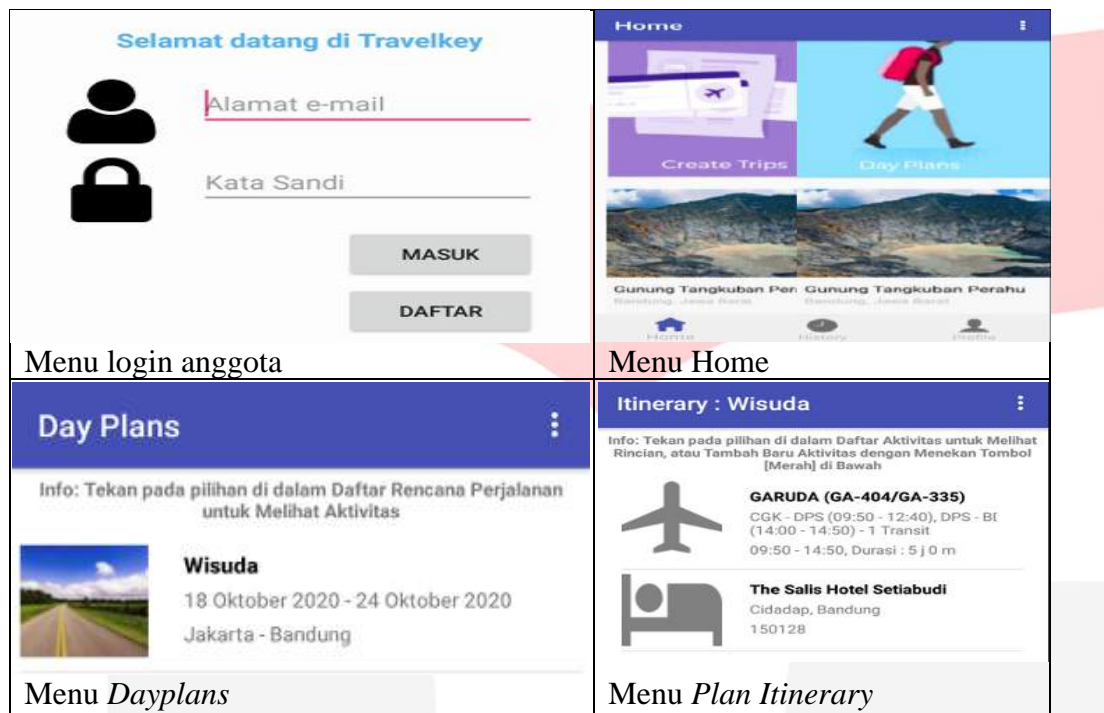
| Selamat datang di Travelkey<br>Alamat e-mail<br>Kata Sandi<br>MASUK<br>DAFTAR | Home<br>Create Trips<br>Day Plans<br>Gunung Tangkuban Per<br>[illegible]<br>Gunung Tangkuban Perahu<br>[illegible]<br>Home<br>History<br>Profile |
|---|---|
| Menu login anggota | Menu Home |
| Day Plans<br>Info: Tekan pada pilihan di dalam Daftar Rencana Perjalanan untuk Melihat Aktivitas<br>Wisuda<br>18 Oktober 2020 - 24 Oktober 2020<br>Jakarta - Bandung | Itinerary : Wisuda<br>Info: Tekan pada pilihan di dalam Daftar Aktivitas untuk Melihat Rincian, atau Tambah Baru Aktivitas dengan Menekan Tombol [Merah] di Bawah<br>GARUDA (GA-404/GA-335)<br>CGK - DPS (09:50 - 12:40), DPS - BI (14:00 - 14:50) - 1 Transit<br>09:50 - 14:50, Durasi : 5 j 0 m<br>The Salis Hotel Setiabudi<br>Cidadap, Bandung<br>150128 |
| Menu *Dayplans* | Menu *Plan Itinerary* |